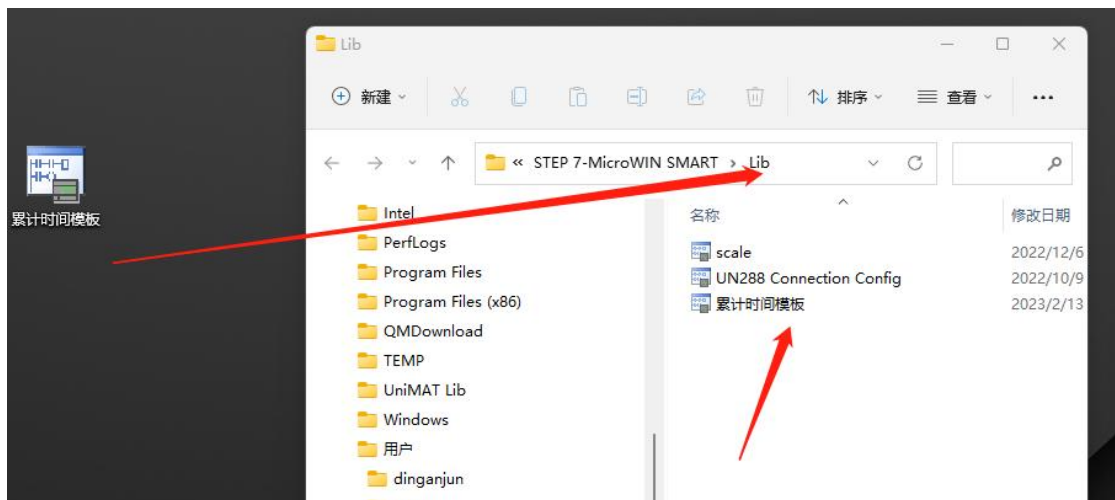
累计时间模板

Lib

新建

排序

查看

...

« STEP 7-MicroWIN SMART › Lib

Intel
PerfLogs
Program Files
Program Files (x86)
QMDownload
TEMP
UniMAT Lib
Windows
用户
dinganjun

| 名称 | 修改日期 |
|---|---|
| scale | 2022/12/6 |
| UN288 Connection Config | 2022/10/9 |
| 累计时间模板 | 2023/2/13 |